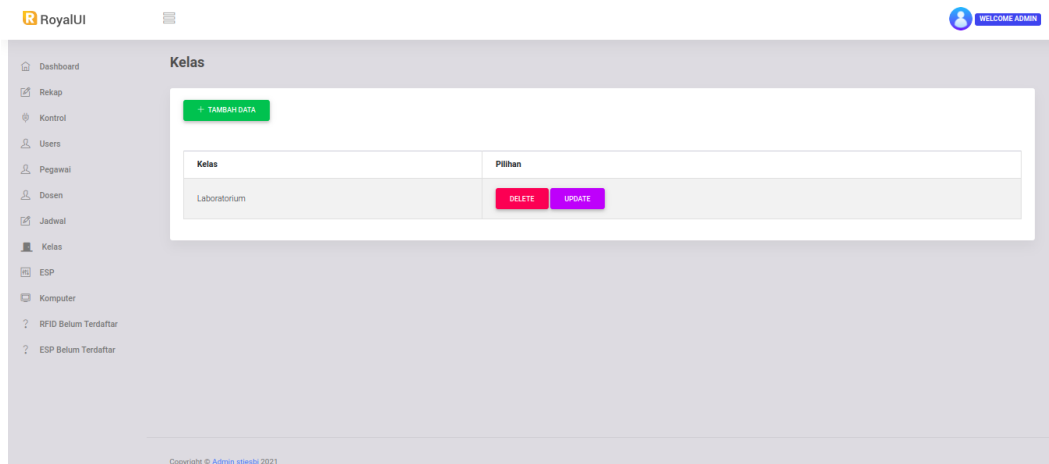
RoyalUI

WELCOME ADMIN

Dashboard
Rekap
Kontrol
Users
Pegawai
Dosen
Jadwal
Kelas
ESP
Komputer
RFID Belum Terdaftar
ESP Belum Terdaftar

Kelas

+ TAMBAH DATA

| Kelas | Pilihan |
|---|---|
| Laboratorium | DELETE UPDATE |

Copyright © Admin stiesbi 2021